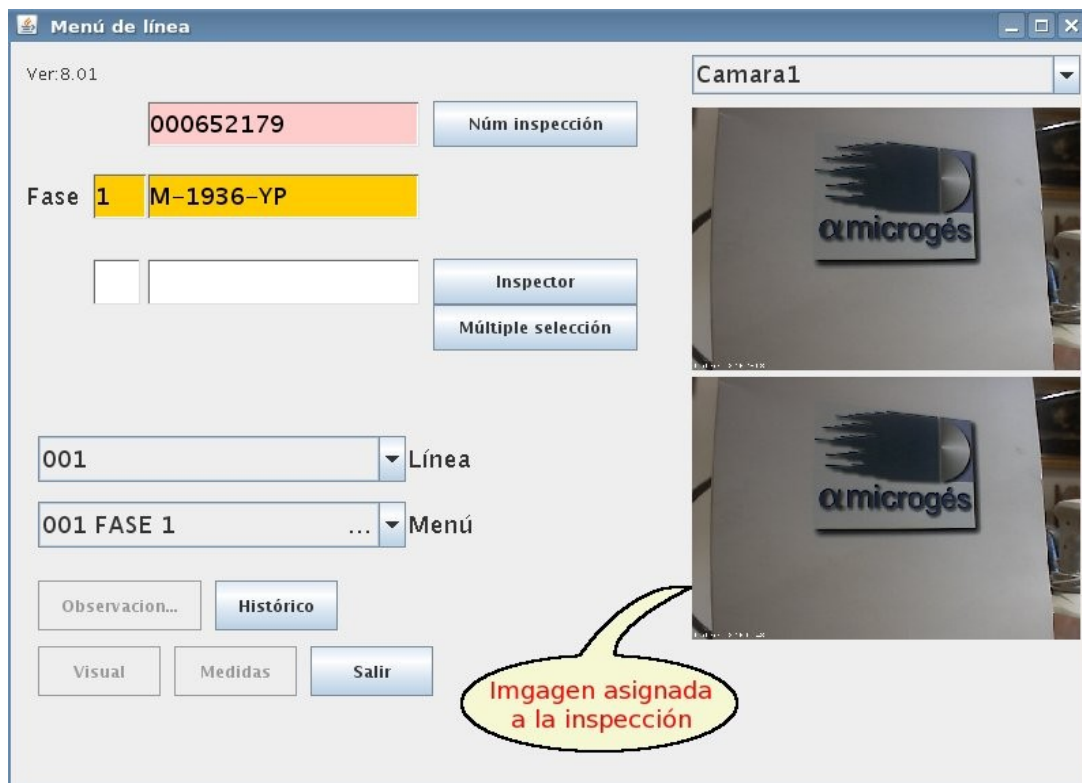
Menú de línea

Ver:8.01

000652179

Núm inspección

Fase 1 M-1936-YP

Inspector

Múltiple selección

001 Línea

001 FASE 1 ... Menú

Observacion...

Histórico

Visual

Medidas

Salir

Camara1

αmicrogés

αmicrogés

Imgagen asignada a la inspección